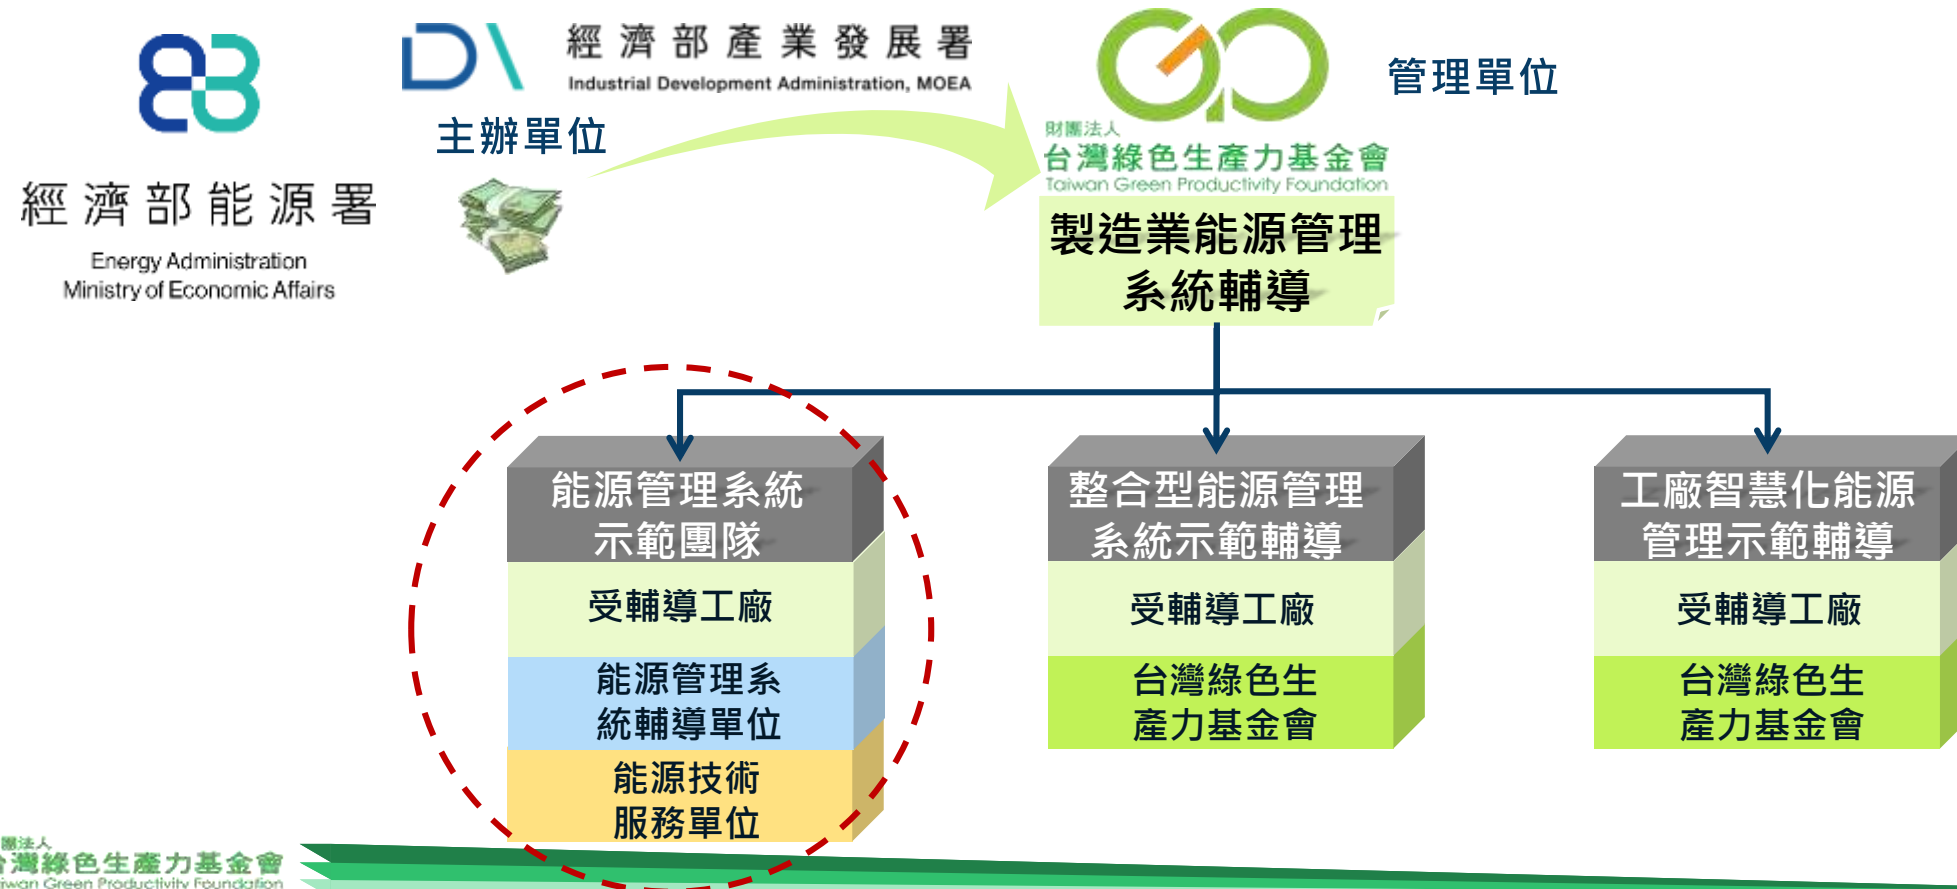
經濟部能源署
Energy Administration
Ministry of Economic Affairs

經濟部產業發展署
Industrial Development Administration, MOEA

主辦單位

管理單位

財團法人
台灣綠色生產力基金會
Taiwan Green Productivity Foundation

製造業能源管理系統輔導

能源管理系統示範團隊
受輔導工廠
能源管理系統輔導單位
能源技術服務單位

整合型能源管理系統示範輔導
受輔導工廠
台灣綠色生產力基金會

工廠智慧化能源管理示範輔導
受輔導工廠
台灣綠色生產力基金會

團法人
台灣綠色生產力基金會
iwan Green Productivity Foundation